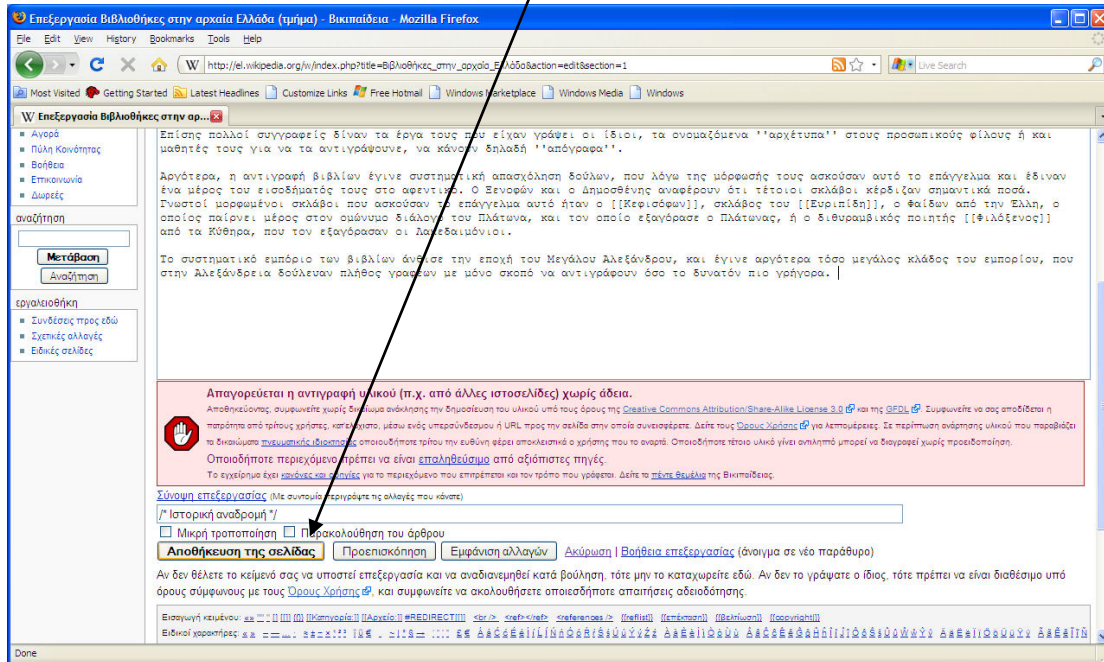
Επεξεργασία Βιβλιοθήκες στην αρχαία Ελλάδα (τμήμα) - Βικιπαίδεια - Mozilla Firefox

File Edit View History Bookmarks Tools Help

http://el.wikipedia.org/w/index.php?title=Βιβλιοθήκες_στην_αρχαία_Ελλάδα&action=edit&section=1

Live Search

Most Visited Getting Started Latest Headlines Customize Links Free Hotmail Windows Marketplace Windows Media Windows

Επεξεργασία Βιβλιοθήκες στην αρ...

Αγορά
Πύλη Κοινότητας
Βοήθεια
Επικοινωνία
Δωρεές

αναζήτηση

Μετάβαση
Αναζήτηση

εργαλειοθήκη
Συνδέσεις προς εδώ
Σχετικές αλλαγές
Ειδικές σελίδες

Επίσης πολλοί συγγραφείς δίναν τα έργα τους που είχαν γράψει οι ίδιοι, τα ονομαζόμενα ''αρχέτυπα'' στους προσωπικούς φίλους ή και μαθητές τους για να τα αντιγράψουνε, να κάνουν δηλαδή ''απόγραφα''.

Αργότερα, η αντιγραφή βιβλίων έγινε συστηματική απασχόληση δούλων, που λόγω της μόρφωσής τους ασκούσαν αυτό το επάγγελμα και έδιναν ένα μέρος του εισοδήματός τους στο αφεντικό. Ο Ξενοφών και ο Δημοσθένης αναφέρουν ότι τέτοιοι σκλάβοι κέρδιζαν σημαντικά ποσά. Γνωστοί μορφωμένοι σκλάβοι που ασκούσαν το επάγγελμα αυτό ήταν ο [[Κεφισόφων]], σκλάβος του [[Ευριπίδη]], ο Φαίδων από την Ήλη, ο οποίος παίρνει μέρος στον ομώνυμο διάλογο του Πλάτωνα, και τον οποίο εξαγόρασε ο Πλάτωνας, ή ο διθυραμβικός ποιητής [[Φιλόξενος]] από τα Κύθηρα, που τον εξαγόρασαν οι Λακεδαιμόνιοι.

Το συστηματικό εμπόριο των βιβλίων άνθισε την εποχή του Μεγάλου Αλεξάνδρου, και έγινε αργότερα τόσο μεγάλος κλάδος του εμπορίου, που στην Αλεξάνδρεια δούλευαν πλήθος γραφέων με μόνο σκοπό να αντιγράφουν όσο το δυνατόν πιο γρήγορα.

Απαγορεύεται η αντιγραφή υλικού (π.χ. από άλλες ιστοσελίδες) χωρίς άδεια.
Αποθηκεύοντας, συμφωνείτε χωρίς δικαίωμα ανάκλησης την δημοσίευση του υλικού υπό τους όρους της Creative Commons Attribution/Share-Alike License 3.0 και της GFDL. Συμφωνείτε να σας αποδίδεται η πατρότητα από τρίτους χρήστες, κατ' ελάχιστο, μέσω ενός υπερσύνδεσμου ή URL προς την σελίδα στην οποία συνεισφέρετε. Δείτε τους Όρους Χρήσης για λεπτομέρειες. Σε περίπτωση ανάρτησης υλικού που παραβιάζει τα δικαιώματα πνευματικής ιδιοκτησίας οποιουδήποτε τρίτου την ευθύνη φέρει αποκλειστικά ο χρήστης που το αναρτά. Οποιοδήποτε τέτοιο υλικό γίνει αντιληπτό μπορεί να διαγραφεί χωρίς προειδοποίηση.
Οποιοδήποτε περιεχόμενο πρέπει να είναι επαληθεύσιμο από αξιόπιστες πηγές.
Το εγχείρημα έχει κανόνες και οδηγίες για το περιεχόμενο που επιτρέπεται και τον τρόπο που γράφεται. Δείτε τα πέντε θεμέλια της Βικιπαίδειας.

Σύνοψη επεξεργασίας (Με συντομία περιγράψτε τις αλλαγές που κάνατε)

/* Ιστορική αναδρομή */

Μικρή τροποποίηση Παρακολούθηση του άρθρου

Αποθήκευση της σελίδας Προεπισκόπηση Εμφάνιση αλλαγών Ακύρωση | Βοήθεια επεξεργασίας (άνοιγμα σε νέο παράθυρο)

Αν δεν θέλετε το κείμενό σας να υποστεί επεξεργασία και να αναδιανεμηθεί κατά βούληση, τότε μην το καταχωρείτε εδώ. Αν δεν το γράψατε ο ίδιος, τότε πρέπει να είναι διαθέσιμο υπό όρους σύμφωνους με τους Όρους Χρήσης, και συμφωνείτε να ακολουθήσετε οποιεσδήποτε απαιτήσεις αδειοδότησης.

Εισαγωγή κειμένου: [[Κατηγορία:]] [[Αρχείο:]] #REDIRECT[[]] <br /> <ref></ref> <references /> {{reflist}} {{επέκταση}} {{Βελτίωση}} {{copyright}}
Ειδικοί χαρακτήρες: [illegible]

Done